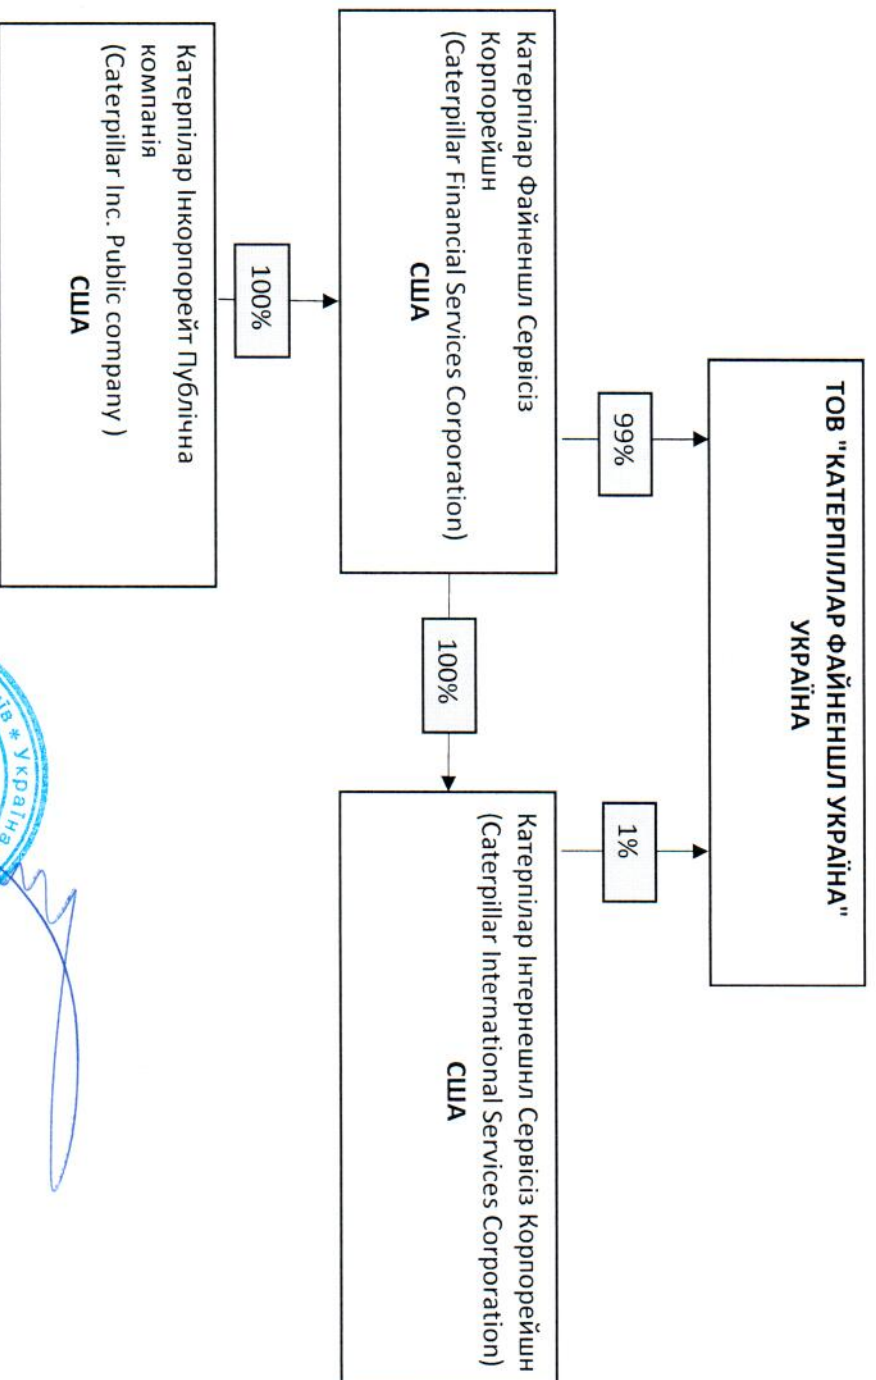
Катерпілар Інкорпорейт Публічна компанія
(Caterpillar Inc. Public company )
США

100%

Катерпілар Файненшл Сервісіз Корпорейшн
(Caterpillar Financial Services Corporation)
США

99%

ТОВ "КАТЕРПІЛЛАР ФАЙНЕНШЛ УКРАЇНА"
УКРАЇНА

100%

1%

Катерпілар Інтернешнл Сервісіз Корпорейшн
(Caterpillar International Services Corporation)
США

ів * Україна